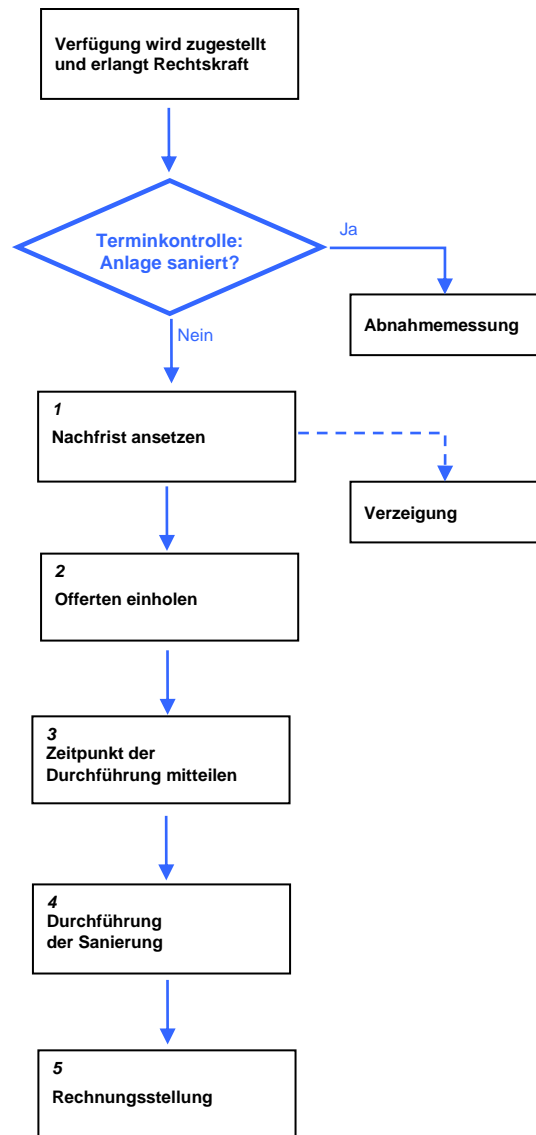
Verfügung wird zugestellt und erlangt Rechtskraft

Terminkontrolle: Anlage saniert?

Ja

Abnahmemessung

Nein

1
Nachfrist ansetzen

Verzeigung

2
Offerten einholen

3
Zeitpunkt der Durchführung mitteilen

4
Durchführung der Sanierung

5
Rechnungsstellung